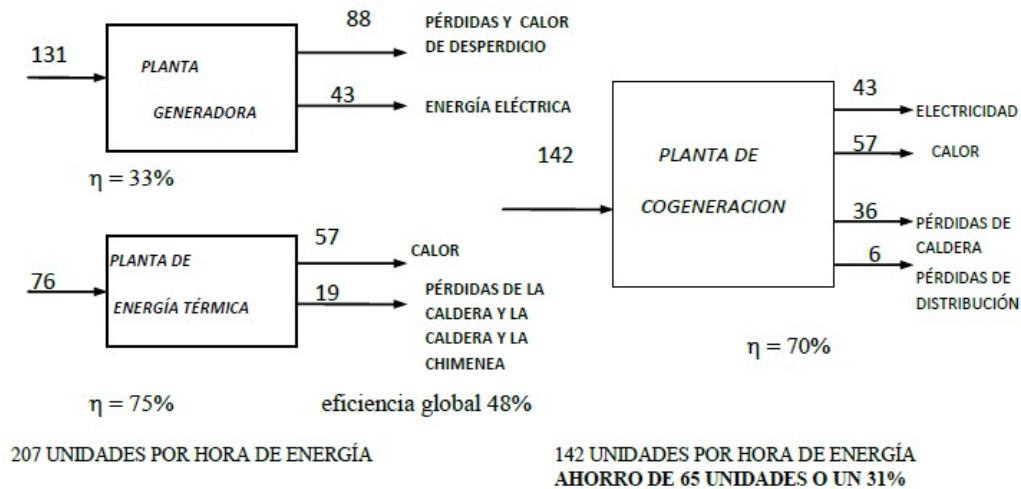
131

PLANTA GENERADORA

88

PÉRDIDAS Y CALOR DE DESPERDICIO

43

ENERGÍA ELÉCTRICA

$\eta = 33\%$

76

PLANTA DE ENERGÍA TÉRMICA

57

CALOR

19

PÉRDIDAS DE LA CALDERA Y LA CALDERA Y LA CHIMENEA

$\eta = 75\%$

eficiencia global 48%

207 UNIDADES POR HORA DE ENERGÍA

142

PLANTA DE COGENERACION

43

ELECTRICIDAD

57

CALOR

36

PÉRDIDAS DE CALDERA

6

PÉRDIDAS DE DISTRIBUCIÓN

$\eta = 70\%$

142 UNIDADES POR HORA DE ENERGÍA
AHORRO DE 65 UNIDADES O UN 31%